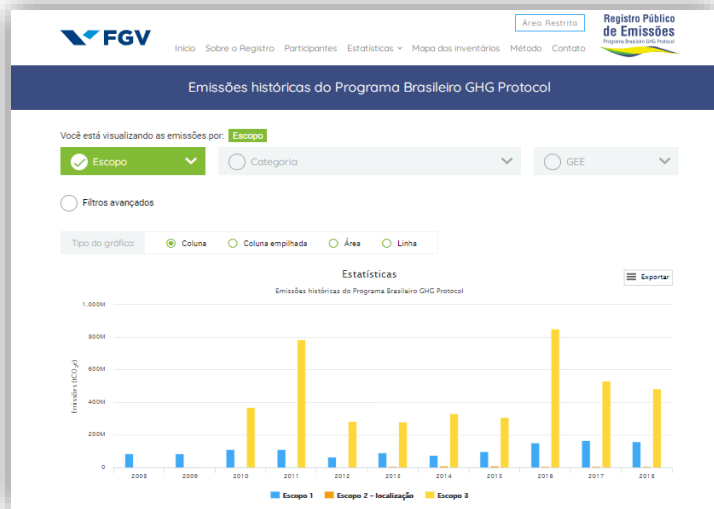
FGV

Área Restrita

Registro Público de Emissões
Programa Brasileiro GHG Protocol

Início Sobre o Registro Participantes Estatísticas Mapa dos inventários Método Contato

Emissões históricas do Programa Brasileiro GHG Protocol

Você está visualizando as emissões por: Escopo

Escopo

Categoria

GEE

Filtros avançados

Tipo do gráfico: Coluna Coluna empilhada Área Linha

Estatísticas

Emissões históricas do Programa Brasileiro GHG Protocol

Exportar

1.000M
800M
600M
400M
200M
0

Emissões (tCO₂e)

2008 2009 2010 2011 2012 2013 2014 2015 2016 2017 2018

Escopo 1 Escopo 2 - localização Escopo 3